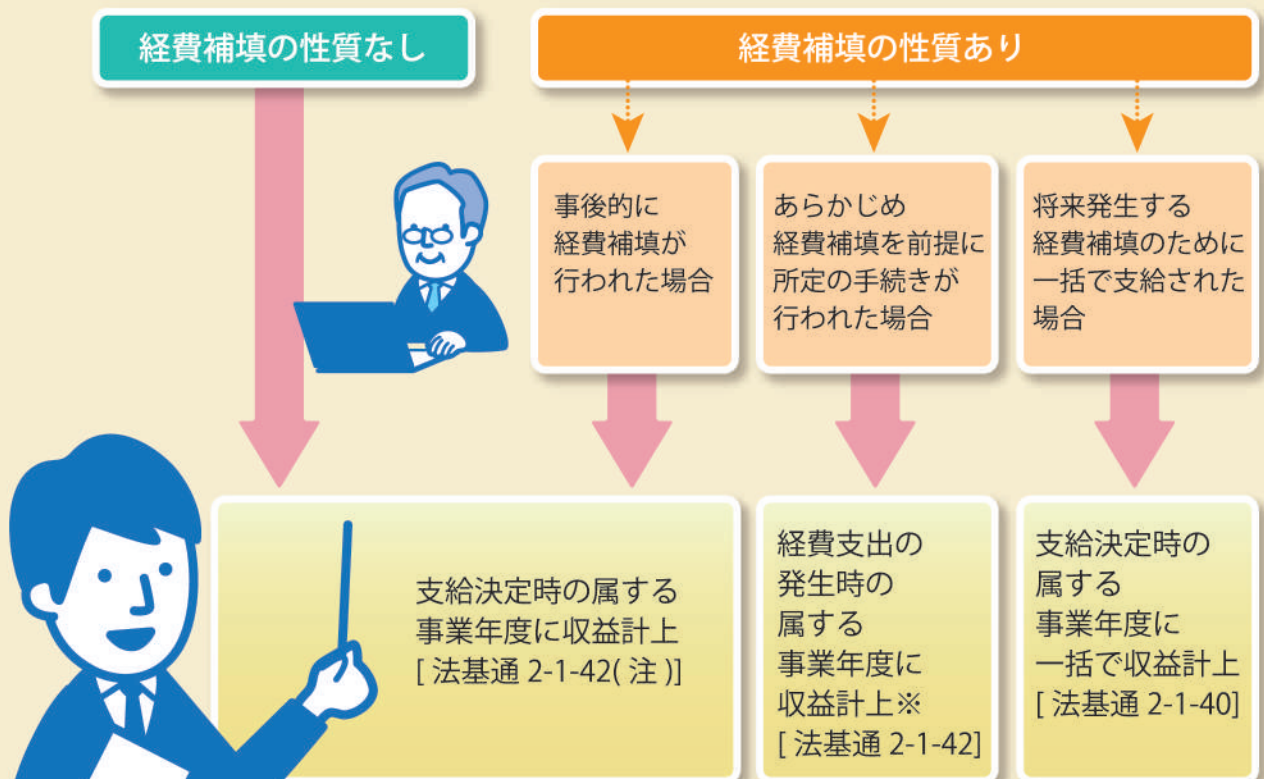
経費補填の性質なし

経費補填の性質あり

事後的に経費補填が行われた場合

あらかじめ経費補填を前提に所定の手続きが行われた場合

将来発生する経費補填のために一括で支給された場合

支給決定時の属する事業年度に収益計上 [ 法基通 2-1-42( 注 )]

経費支出の発生時の属する事業年度に収益計上※ [ 法基通 2-1-42]

支給決定時の属する事業年度に一括で収益計上 [ 法基通 2-1-40]